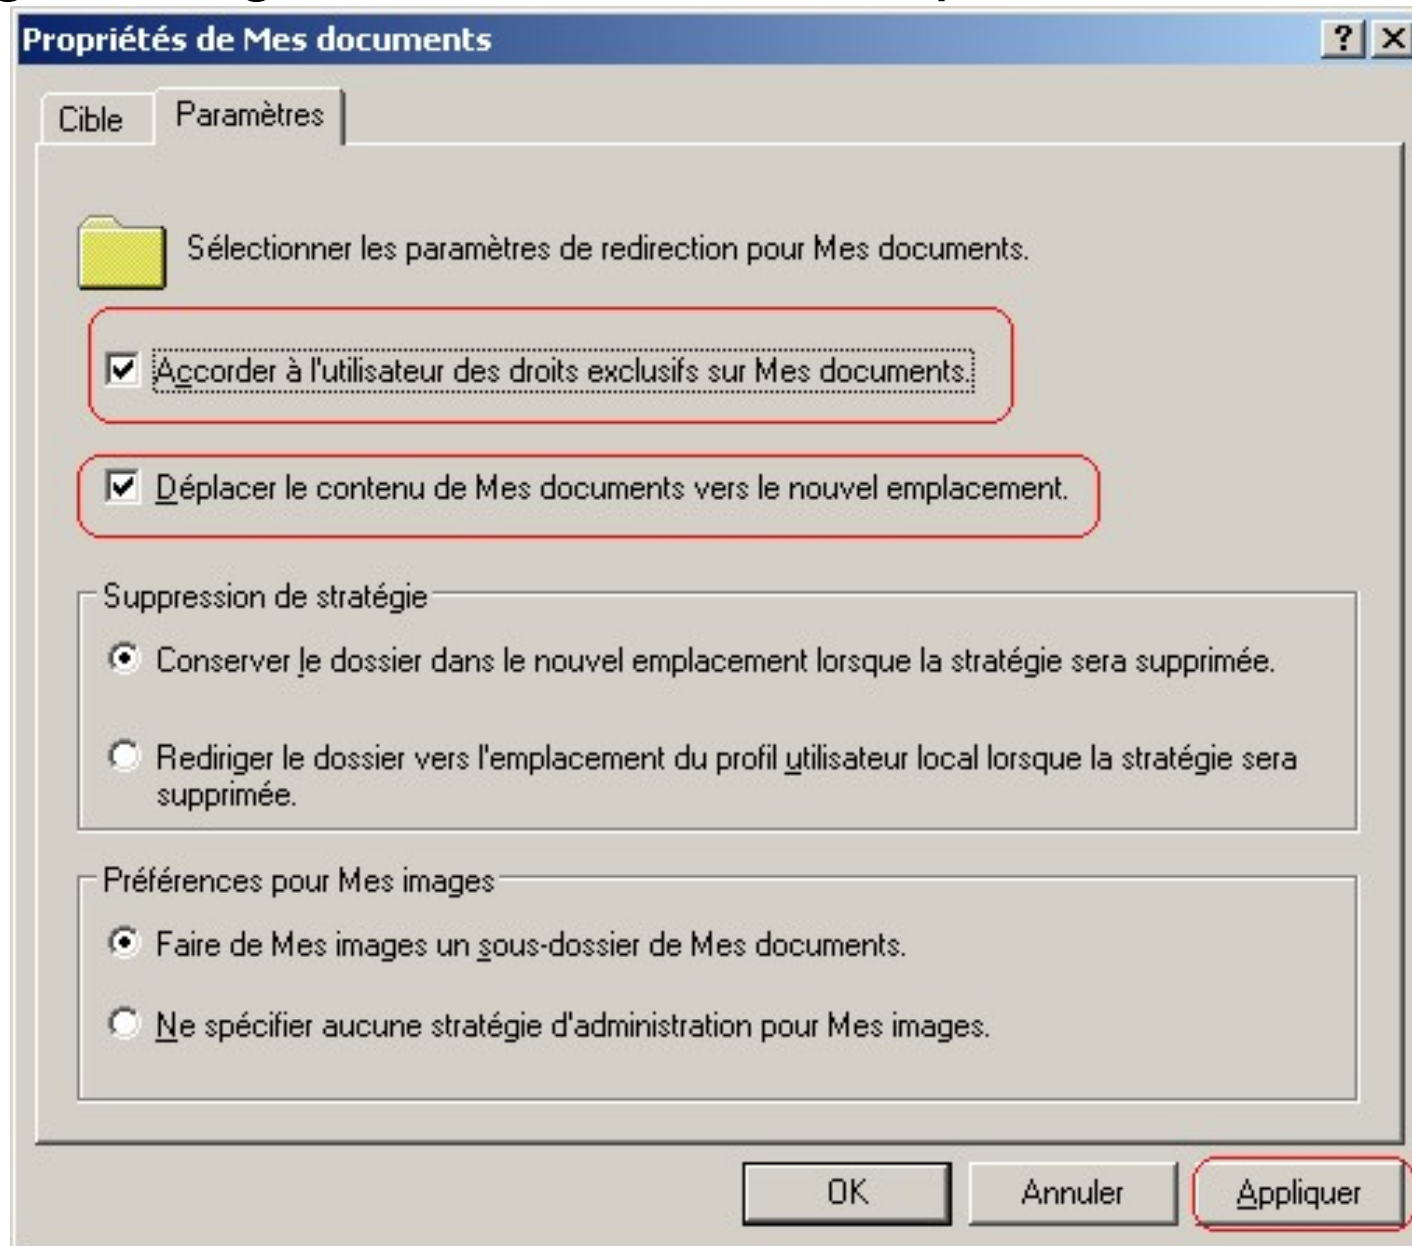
Propriétés de Mes documents

? X

Cible | Paramètres

Sélectionner les paramètres de redirection pour Mes documents.

Accorder à l'utilisateur des droits exclusifs sur Mes documents.

Déplacer le contenu de Mes documents vers le nouvel emplacement.

Suppression de stratégie

Conserver le dossier dans le nouvel emplacement lorsque la stratégie sera supprimée.

Rediriger le dossier vers l'emplacement du profil utilisateur local lorsque la stratégie sera supprimée.

Préférences pour Mes images

Faire de Mes images un sous-dossier de Mes documents.

Ne spécifier aucune stratégie d'administration pour Mes images.

OK | Annuler | Appliquer